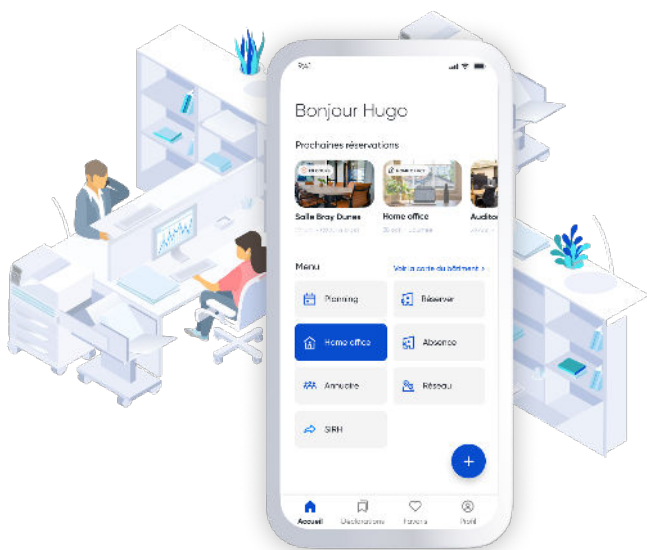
9:41

Bonjour Hugo

Prochaines réservations

Salle Bray Dunes
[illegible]

Home office
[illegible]

Auditor
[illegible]

Menu

Voir la carte du bâtiment >

Planning

Réserver

Home office

Absence

Annuaire

Réseau

SIRH

+

Accueil

Déclarations

Favoris

Profil